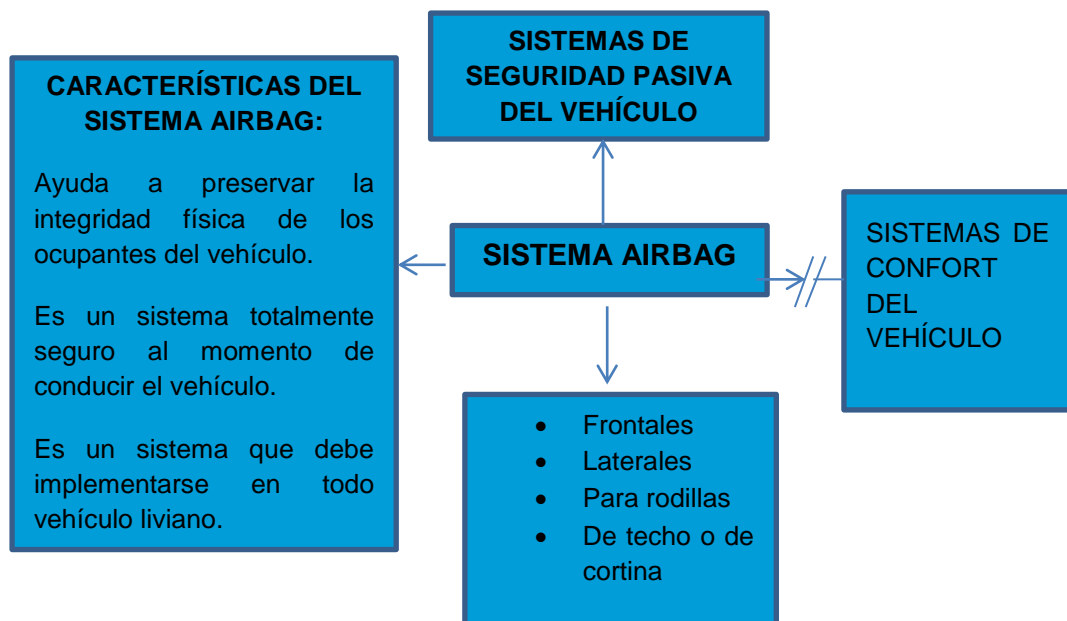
SISTEMAS DE SEGURIDAD PASIVA DEL VEHÍCULO

CARACTERÍSTICAS DEL SISTEMA AIRBAG:

Ayuda a preservar la integridad física de los ocupantes del vehículo.

Es un sistema totalmente seguro al momento de conducir el vehículo.

Es un sistema que debe implementarse en todo vehículo liviano.

SISTEMA AIRBAG

SISTEMAS DE CONFORT DEL VEHÍCULO

- Frontales
- Laterales
- Para rodillas
- De techo o de cortina